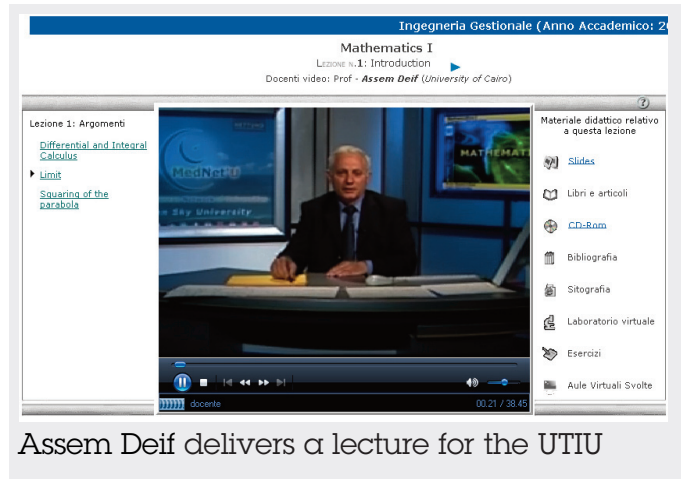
Ingegneria Gestionale (Anno Accademico: 2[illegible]

Mathematics I

Lezione n.1: Introduction

Docenti video: Prof - **Assem Deif** (*University of Cairo*)

Lezione 1: Argomenti

Differential and Integral Calculus

Limit

Squaring of the parabola

MedNet'U

Sky University

MATHEMAT

Materiale didattico relativo a questa lezione

Slides

Libri e articoli

CD-Rom

Bibliografia

Sitografia

Laboratorio virtuale

Esercizi

Aule Virtuali Svolte

docente

00.21 / 38.45

Assem Deif delivers a lecture for the UTIU